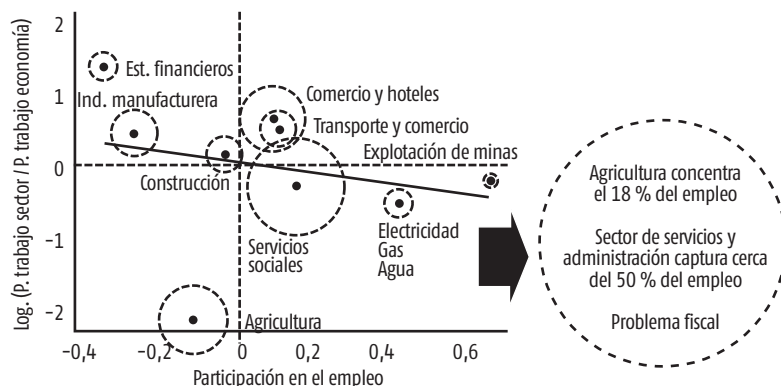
log. (P. trabajo sector / P. trabajo economía)

2
1
0
-1
-2

Est. financieros
Ind. manufacturera
Comercio y hoteles
Transporte y comercio
Explotación de minas
Construcción
Servicios sociales
Electricidad
Gas
Agua
Agricultura

–0,4 –0,2 0 0,2 0,4 0,6
Participación en el empleo

Agricultura concentra el 18 % del empleo

Sector de servicios y administración captura cerca del 50 % del empleo

Problema fiscal